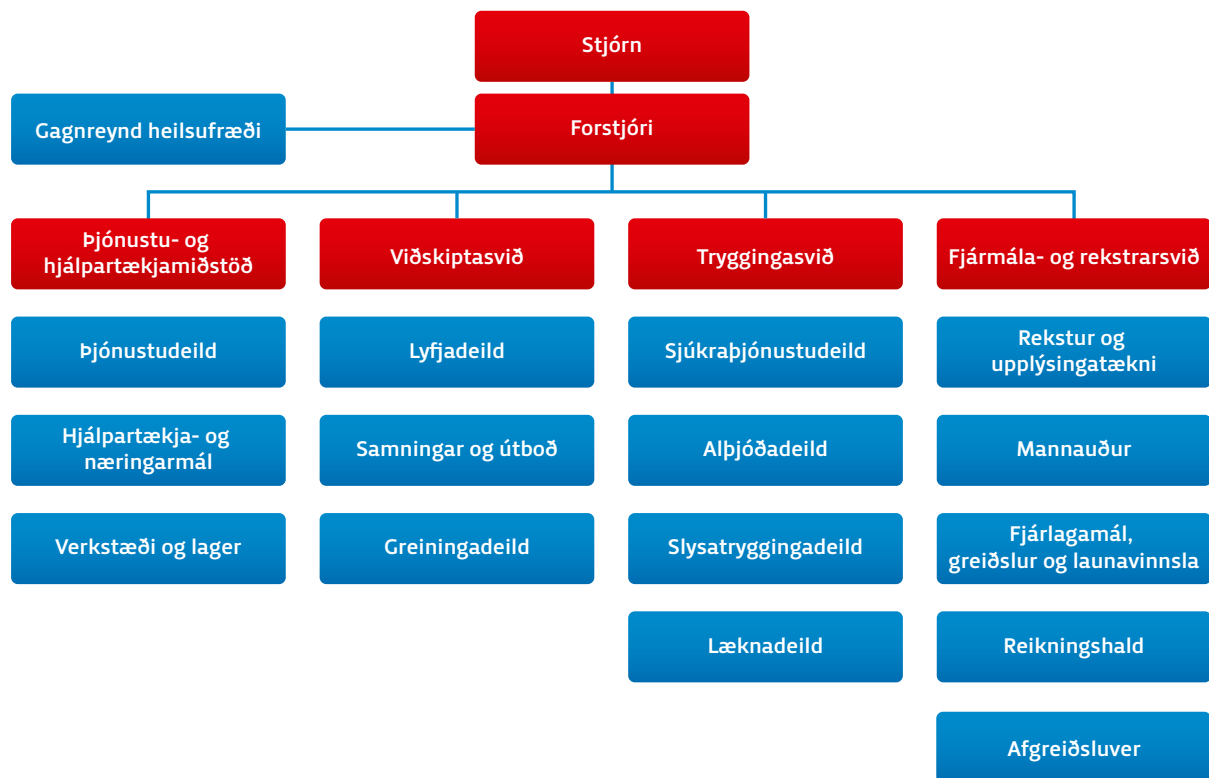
Stjórn

Gagnreynd heilsufræði

Forstjóri

Þjónustu- og hjálpartækjamiðstöð

Þjónustudeild

Hjálpartækja- og næringarmál

Verkstæði og lager

Viðskiptasvið

Lyfjadeild

Samningar og útboð

Greiningadeild

Tryggingasvið

Sjúkraþjónustudeild

Alþjóðadeild

Slysatryggingadeild

Læknadeild

Fjármála- og rekstrarsvið

Rekstur og upplýsingatækni

Mannauður

Fjárlagamál, greiðslur og launavinnsla

Reikningshald

Afgreiðsluver